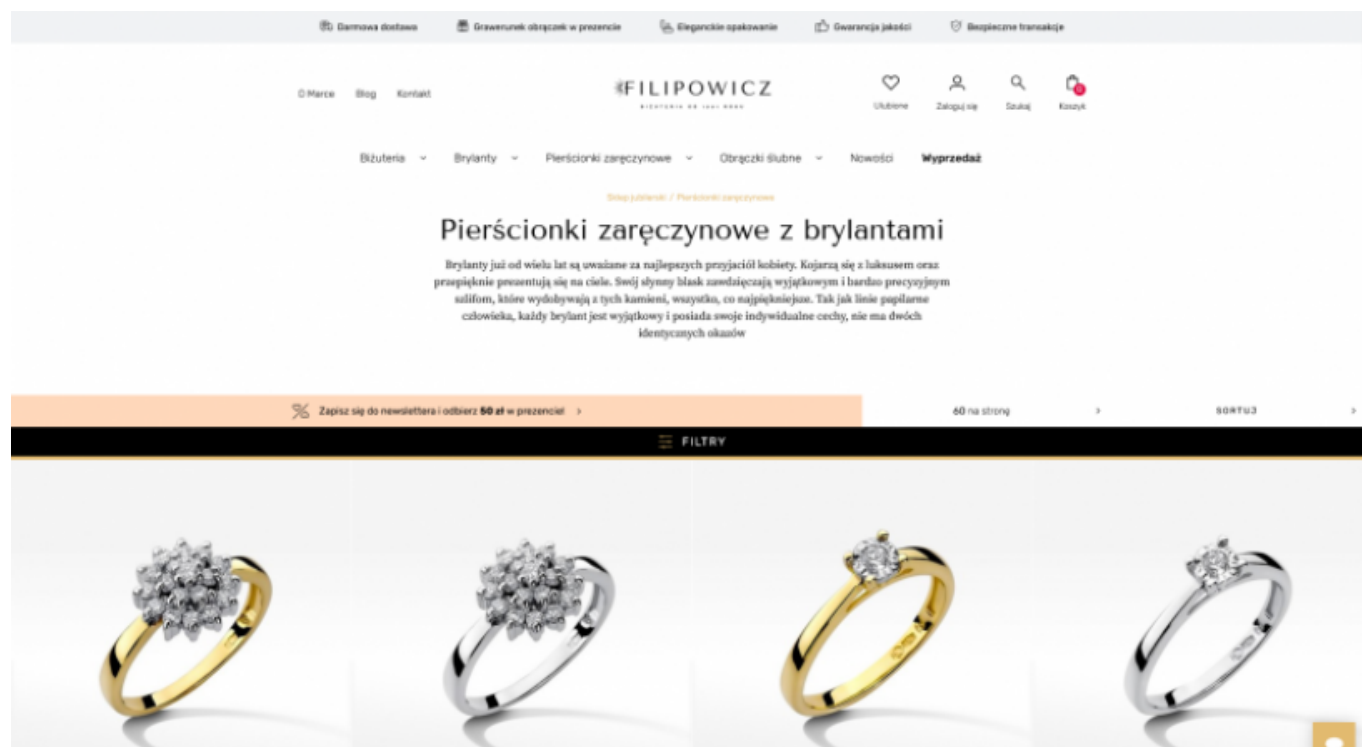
Darmowa dostawa Grawerunek obrączek w prezencie Eleganckie opakowanie Gwarancja jakości Bezpieczne transakcje

O Marce Blog Kontakt

FILIPOWICZ
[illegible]

Ulubione Zaloguj się Szukaj Koszyk

Biżuteria Brylanty Pierścionki zaręczynowe Obrączki ślubne Nowości Wyprzedaż

Sklep jubilerski / Pierścionki zaręczynowe

Pierścionki zaręczynowe z brylantami

Brylanty już od wielu lat są uważane za najlepszych przyjaciół kobiety. Kojarzą się z luksusem oraz przepięknie prezentują się na ciele. Swój słynny blask zawdzięczają wyjątkowym i bardzo precyzyjnym szlifom, które wydobywają z tych kamieni, wszystko, co najpiękniejsze. Tak jak linie papilarne człowieka, każdy brylant jest wyjątkowy i posiada swoje indywidualne cechy, nie ma dwóch identycznych okazów

Zapisz się do newslettera i odbierz 50 zł w prezencie! >

60 na stronę >

SORTUJ >

FILTRY